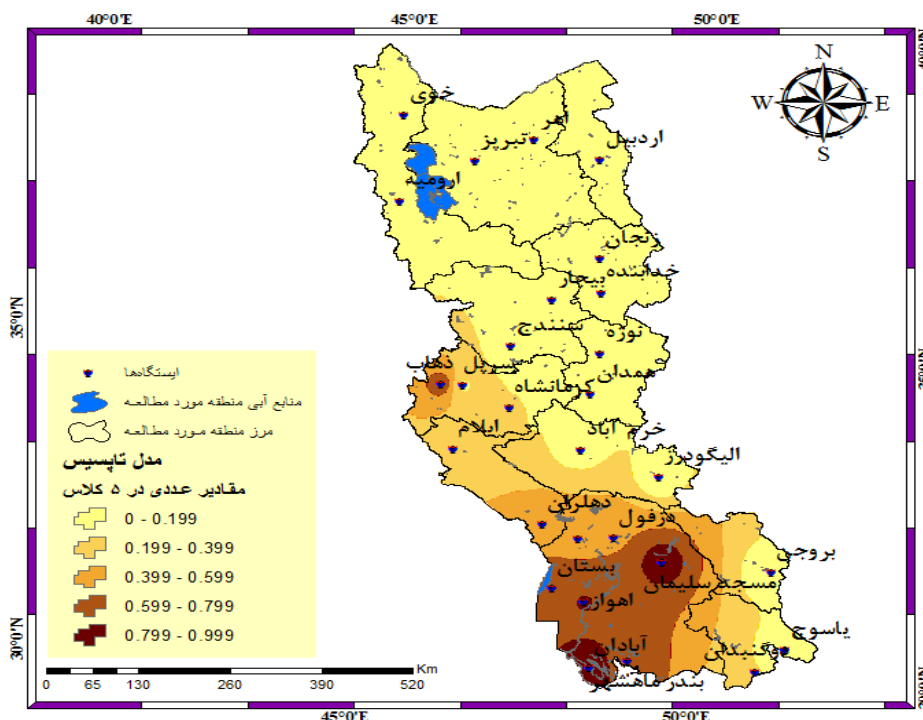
40°0'E
45°0'E
50°0'E
45°0'E
50°0'E
35°0'N
30°0'N
35°0'N
30°0'N

N
W
E
S

خوی
اهر
تبریز
اردبیل
ارومیه
زنجان
خدابنده
بیجار
سنندج
نوژه
سرپل ذهاب
همدان
کرمانشاه
ایلام
خرم آباد
الیگودرز
دهلران
دزفول
بروجن
بستان
مسجد سلیمان
اهواز
یاسوج
آبادان
گچساران
بندر ماهشهر

ایستگاه‌ها
منابع آبی منطقه مورد مطالعه
مرز منطقه مورد مطالعه
مدل تاپسیس
مقادیر عددی در ۵ کلاس
0 - 0.199
0.199 - 0.399
0.399 - 0.599
0.599 - 0.799
0.799 - 0.999

Km
0 65 130 260 390 520